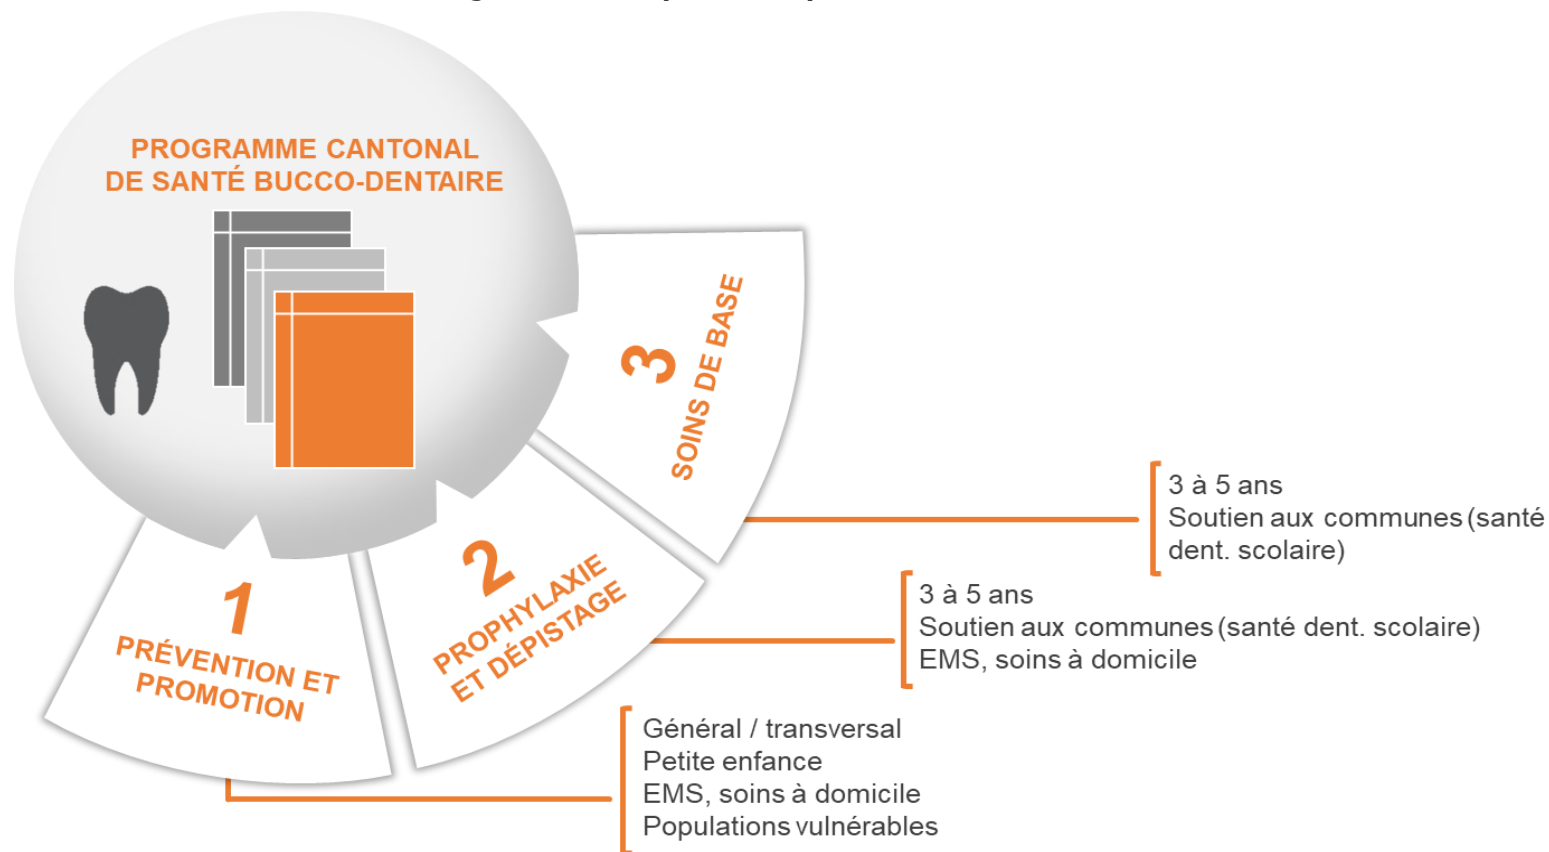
PROGRAMME CANTONAL DE SANTÉ BUCCO-DENTAIRE

3 SOINS DE BASE

2 PROPHYLAXIE ET DÉPISTAGE

1 PRÉVENTION ET PROMOTION

3 à 5 ans
Soutien aux communes (santé dent. scolaire)

3 à 5 ans
Soutien aux communes (santé dent. scolaire)
EMS, soins à domicile

Général / transversal
Petite enfance
EMS, soins à domicile
Populations vulnérables